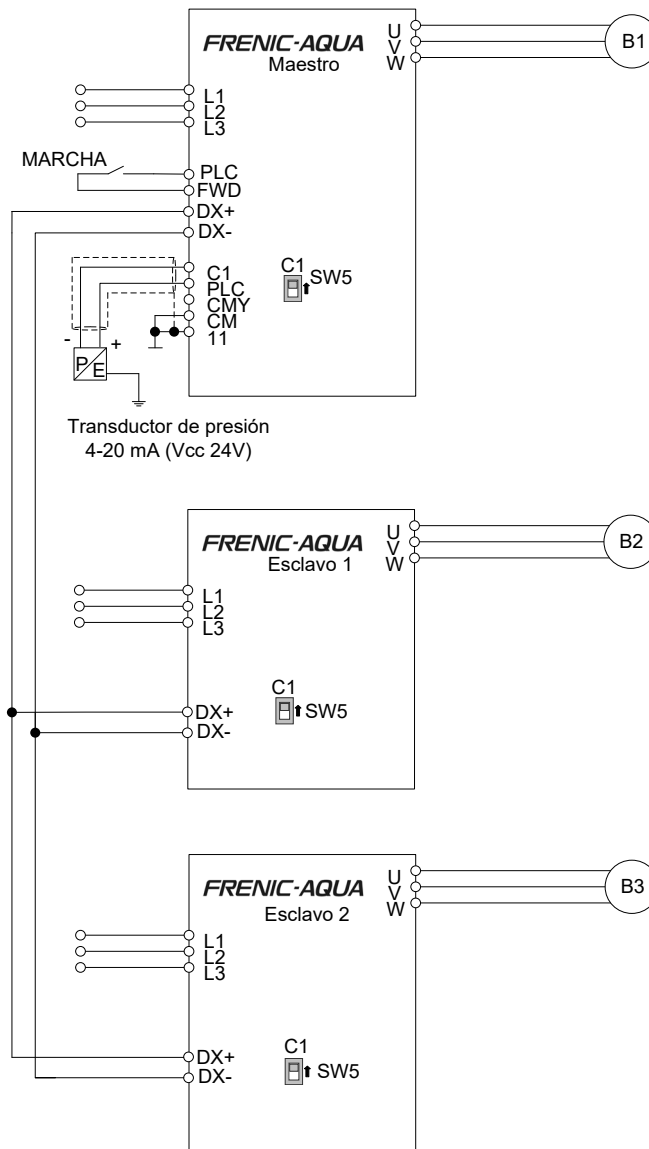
FRENIC-AQUA
Maestro

U
V
W

B1

L1
L2
L3

MARCHA

PLC
FWD
DX+
DX-

C1
PLC
CMY
CM
11

C1
SW5

-
+
P
E

Transductor de presión
4-20 mA (Vcc 24V)

FRENIC-AQUA
Esclavo 1

U
V
W

B2

L1
L2
L3

C1
SW5

DX+
DX-

FRENIC-AQUA
Esclavo 2

U
V
W

B3

L1
L2
L3

C1

DX+
DX-

SW5